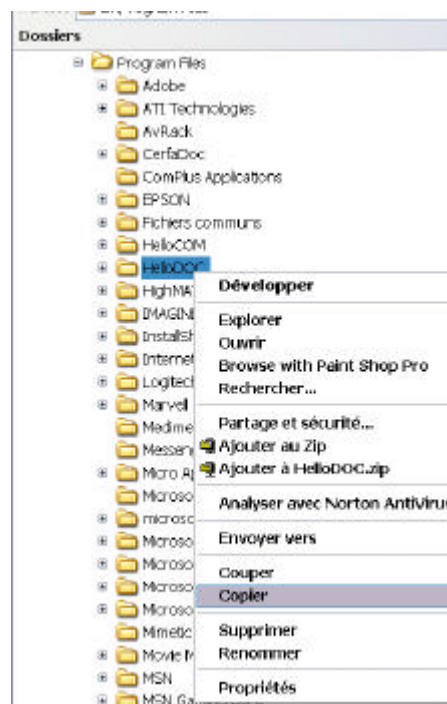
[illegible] Program Files

Dossiers

Program Files
Adobe
ATI Technologies
AvRack
CerfaDoc
ComPlus Applications
EPSON
Fichiers communs
HelloCOM
HelloDOC
HighMA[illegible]
IMAGINE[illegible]
InstallSh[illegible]
Internet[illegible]
Logitech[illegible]
Marvell
Madime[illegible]
Messen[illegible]
Micro A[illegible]
Microso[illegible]
microso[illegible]
Microso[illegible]
Microso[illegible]
Microso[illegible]
Microso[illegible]
Mimetic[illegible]
Movie M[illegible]
MSN
MSN Ga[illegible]

Développer
Explorer
Ouvrir
Browse with Paint Shop Pro
Rechercher...
Partage et sécurité...
Ajouter au Zip
Ajouter à HelloDOC.zip
Analyser avec Norton AntiViru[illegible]
Envoyer vers
Couper
Copier
Supprimer
Renommer
Propriétés